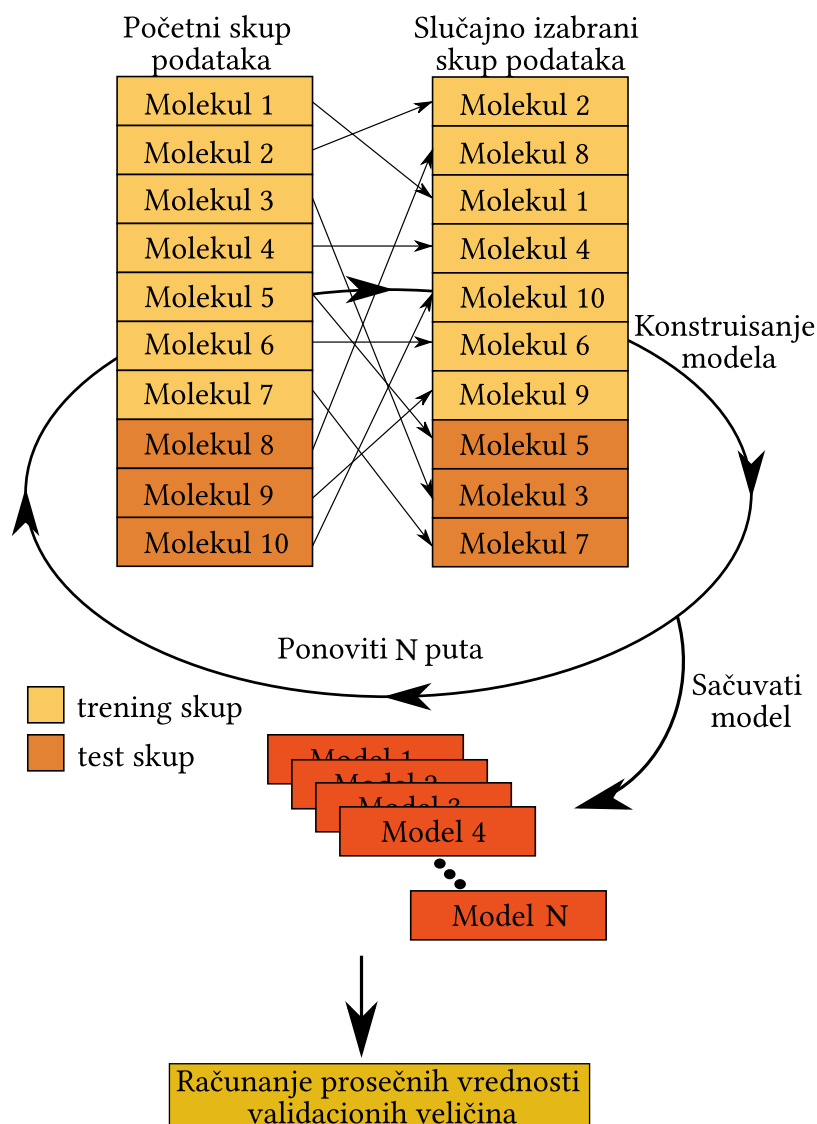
Početni skup podataka

Molekul 1
Molekul 2
Molekul 3
Molekul 4
Molekul 5
Molekul 6
Molekul 7
Molekul 8
Molekul 9
Molekul 10

Slučajno izabrani skup podataka

Molekul 2
Molekul 8
Molekul 1
Molekul 4
Molekul 10
Molekul 6
Molekul 9
Molekul 5
Molekul 3
Molekul 7

Konstruisanje modela

Ponoviti N puta

Sačuvati model

trening skup
test skup

Model 1
Model 2
Model 3
Model 4
Model N

Računanje prosečnih vrednosti validacionih veličina